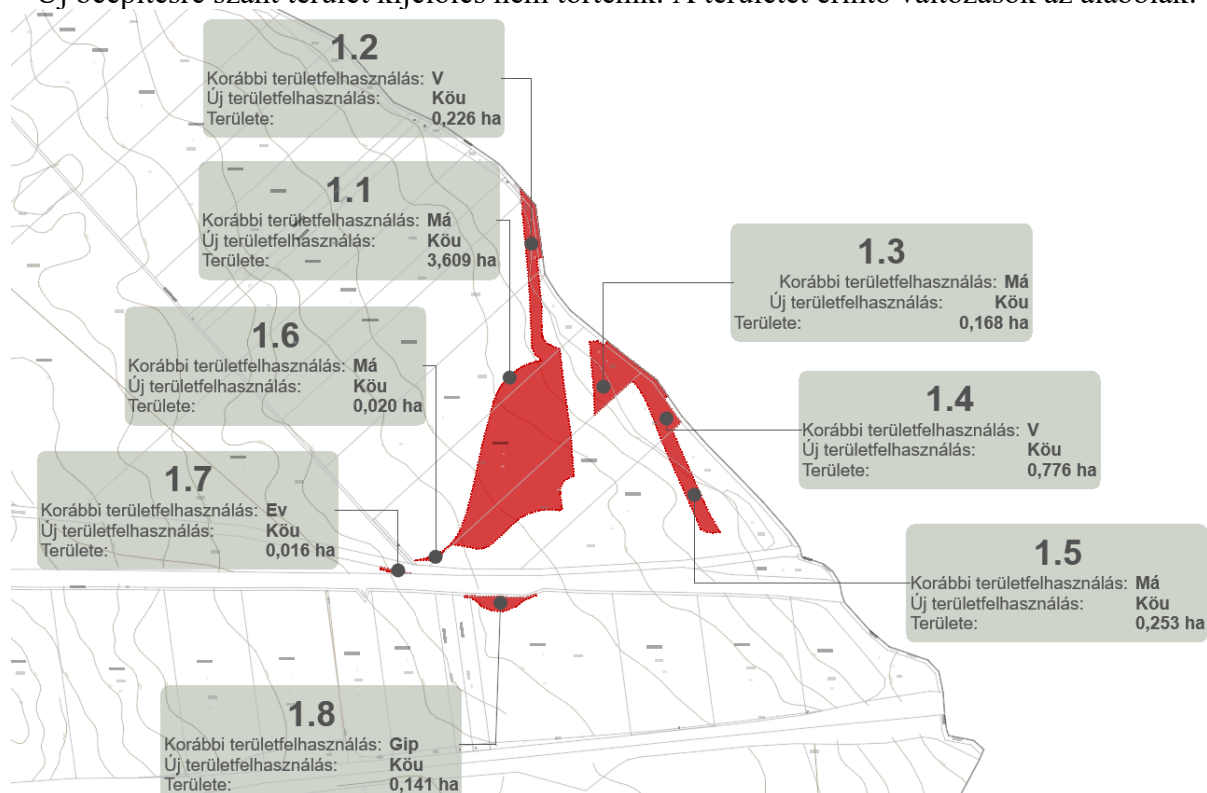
Új beépítésre szánt terület kijelölés nem történik. A területet érintő változások az alábbiak:

1.2
Korábbi területfelhasználás: V
Új területfelhasználás: Köu
Területe: 0,226 ha

1.1
Korábbi területfelhasználás: Má
Új területfelhasználás: Köu
Területe: 3,609 ha

1.3
Korábbi területfelhasználás: Má
Új területfelhasználás: Köu
Területe: 0,168 ha

1.6
Korábbi területfelhasználás: Má
Új területfelhasználás: Köu
Területe: 0,020 ha

1.4
Korábbi területfelhasználás: V
Új területfelhasználás: Köu
Területe: 0,776 ha

1.7
Korábbi területfelhasználás: Ev
Új területfelhasználás: Köu
Területe: 0,016 ha

1.5
Korábbi területfelhasználás: Má
Új területfelhasználás: Köu
Területe: 0,253 ha

1.8
Korábbi területfelhasználás: Gip
Új területfelhasználás: Köu
Területe: 0,141 ha